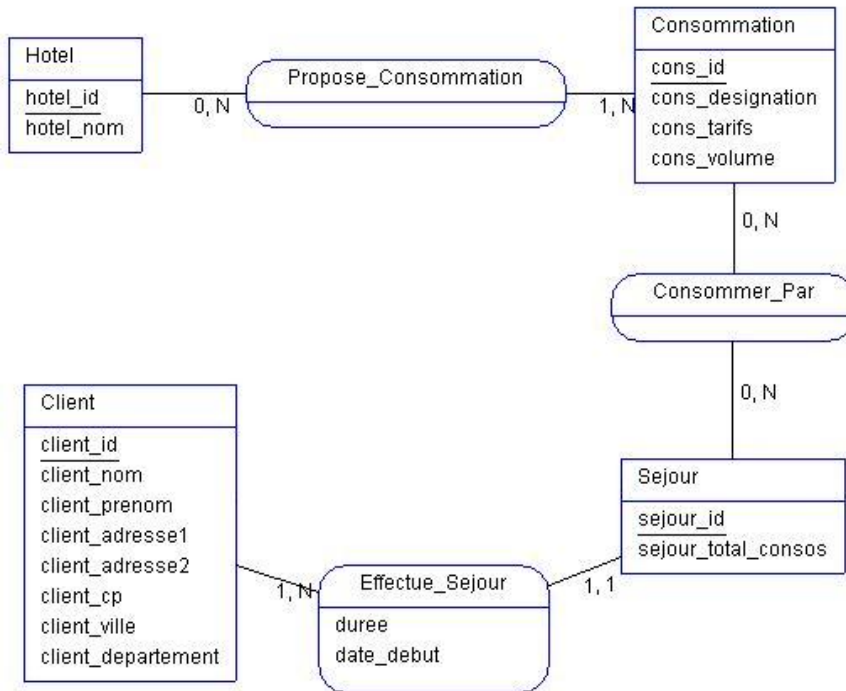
Hotel
hotel_id
hotel_nom

0, N

Propose_Consommation

1, N

Consommation
cons_id
cons_designation
cons_tarifs
cons_volume

0, N

Consommer_Par

0, N

Client
client_id
client_nom
client_prenom
client_adresse1
client_adresse2
client_cp
client_ville
client_departement

1, N

Effectue_Sejour
duree
date_debut

1, 1

Sejour
sejour_id
sejour_total_consos